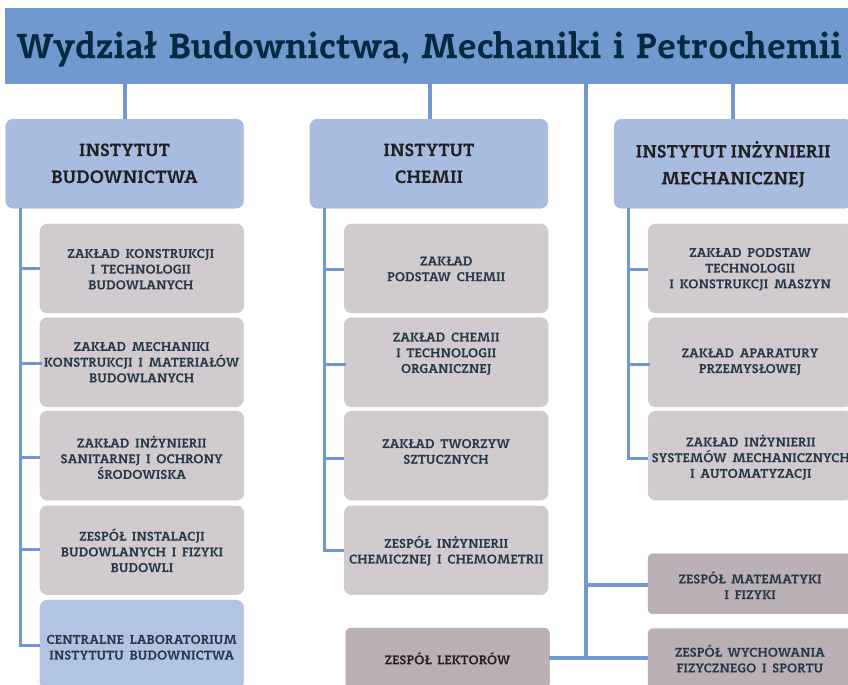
Wydział Budownictwa, Mechaniki i Petrochemii

INSTYTUT BUDOWNICTWA

ZAKŁAD KONSTRUKCJI I TECHNOLOGII BUDOWLANYCH

ZAKŁAD MECHANIKI KONSTRUKCJI I MATERIAŁÓW BUDOWLANYCH

ZAKŁAD INŻYNIERII SANITARNEJ I OCHRONY ŚRODOWISKA

ZESPÓŁ INSTALACJI BUDOWLANYCH I FIZYKI BUDOWLI

CENTRALNE LABORATORIUM INSTYTUTU BUDOWNICTWA

INSTYTUT CHEMII

ZAKŁAD PODSTAW CHEMII

ZAKŁAD CHEMII I TECHNOLOGII ORGANICZNEJ

ZAKŁAD TWORZYW SZTUCZNYCH

ZESPÓŁ INŻYNIERII CHEMICZNEJ I CHEMOMETRII

ZESPÓŁ LEKTORÓW

INSTYTUT INŻYNIERII MECHANICZNEJ

ZAKŁAD PODSTAW TECHNOLOGII I KONSTRUKCJI MASZYN

ZAKŁAD APARATURY PRZEMYSŁOWEJ

ZAKŁAD INŻYNIERII SYSTEMÓW MECHANICZNYCH I AUTOMATYZACJI

ZESPÓŁ MATEMATYKI I FIZYKI

ZESPÓŁ WYCHOWANIA FIZYCZNEGO I SPORTU